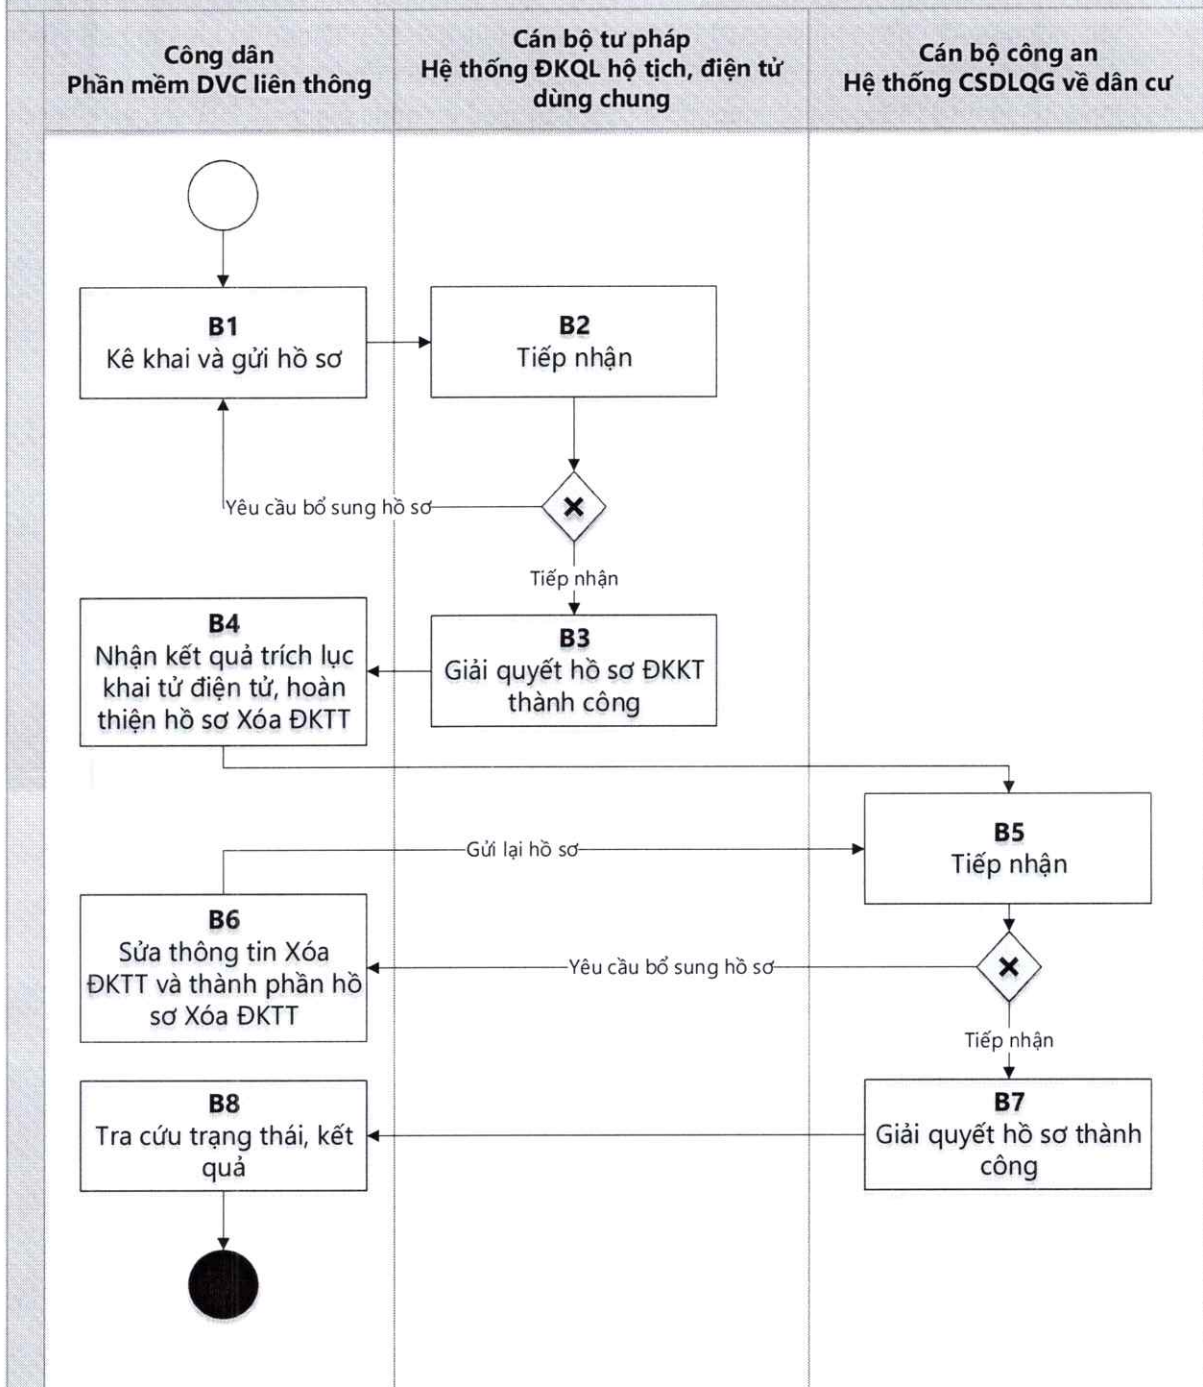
Công dân
Phần mềm DVC liên thông

Cán bộ tư pháp
Hệ thống ĐKQL hộ tịch, điện tử dùng chung

Cán bộ công an
Hệ thống CSDLQG về dân cư

B1
Kê khai và gửi hồ sơ

B2
Tiếp nhận

Yêu cầu bổ sung hồ sơ

Tiếp nhận

B4
Nhận kết quả trích lục khai tử điện tử, hoàn thiện hồ sơ Xóa ĐKTT

B3
Giải quyết hồ sơ ĐKKT thành công

Gửi lại hồ sơ

B5
Tiếp nhận

B6
Sửa thông tin Xóa ĐKTT và thành phần hồ sơ Xóa ĐKTT

Yêu cầu bổ sung hồ sơ

Tiếp nhận

B8
Tra cứu trạng thái, kết quả

B7
Giải quyết hồ sơ thành công